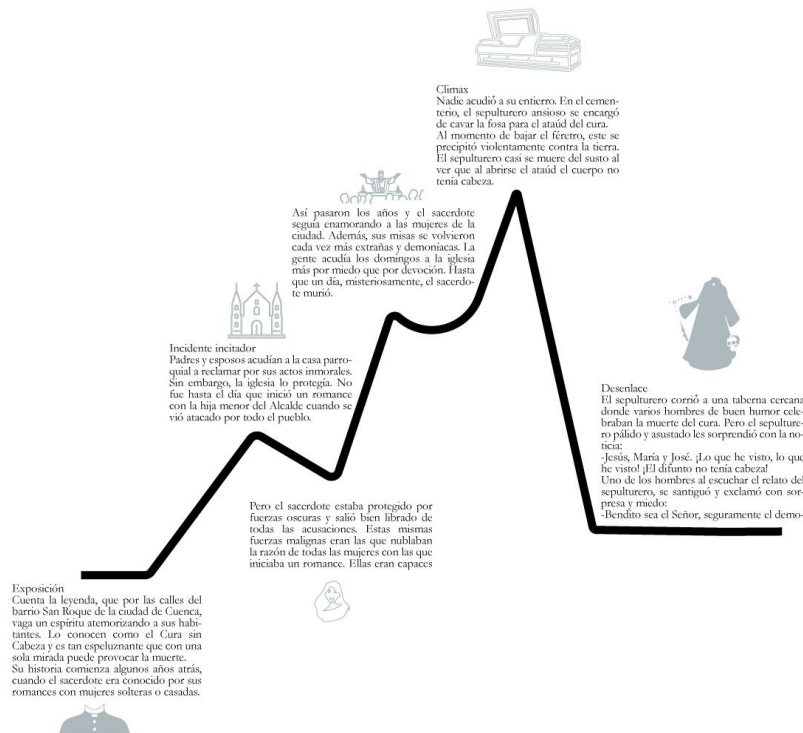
Climax
Nadie acudió a su entierro. En el cementerio, el sepulturero ansioso se encargó de cavar la fosa para el ataúd del cura.
Al momento de bajar el féretro, este se precipitó violentamente contra la tierra. El sepulturero casi se muere del susto al ver que al abrirse el ataúd el cuerpo no tenía cabeza.

Así pasaron los años y el sacerdote seguía enamorando a las mujeres de la ciudad. Además, sus misas se volvieron cada vez más extrañas y demoníacas. La gente acudía los domingos a la iglesia más por miedo que por devoción. Hasta que un día, misteriosamente, el sacerdote murió.

Incidente incitador
Padres y esposos acudían a la casa parroquial a reclamar por sus actos inmorales. Sin embargo, la iglesia lo protegía. No fue hasta el día que inició un romance con la hija menor del Alcalde cuando se vió atacado por todo el pueblo.

Desenlace
El sepulturero corrió a una taberna cercana donde varios hombres de buen humor celebraban la muerte del cura. Pero el sepulturero pálido y asustado les sorprendió con la noticia:
-Jesús, María y José. ¡Lo que he visto, lo que he visto! ¡El difunto no tenía cabeza!
Uno de los hombres al escuchar el relato del sepulturero, se santiguó y exclamó con sorpresa y miedo:
-Bendito sea el Señor, seguramente el demo-

Pero el sacerdote estaba protegido por fuerzas oscuras y salió bien librado de todas las acusaciones. Estas mismas fuerzas malignas eran las que nublaban la razón de todas las mujeres con las que iniciaba un romance. Ellas eran capaces

Exposición
Cuenta la leyenda, que por las calles del barrio San Roque de la ciudad de Cuenca, vaga un espíritu atemorizando a sus habitantes. Lo conocen como el Cura sin Cabeza y es tan espeluznante que con una sola mirada puede provocar la muerte.
Su historia comienza algunos años atrás, cuando el sacerdote era conocido por sus romances con mujeres solteras o casadas.